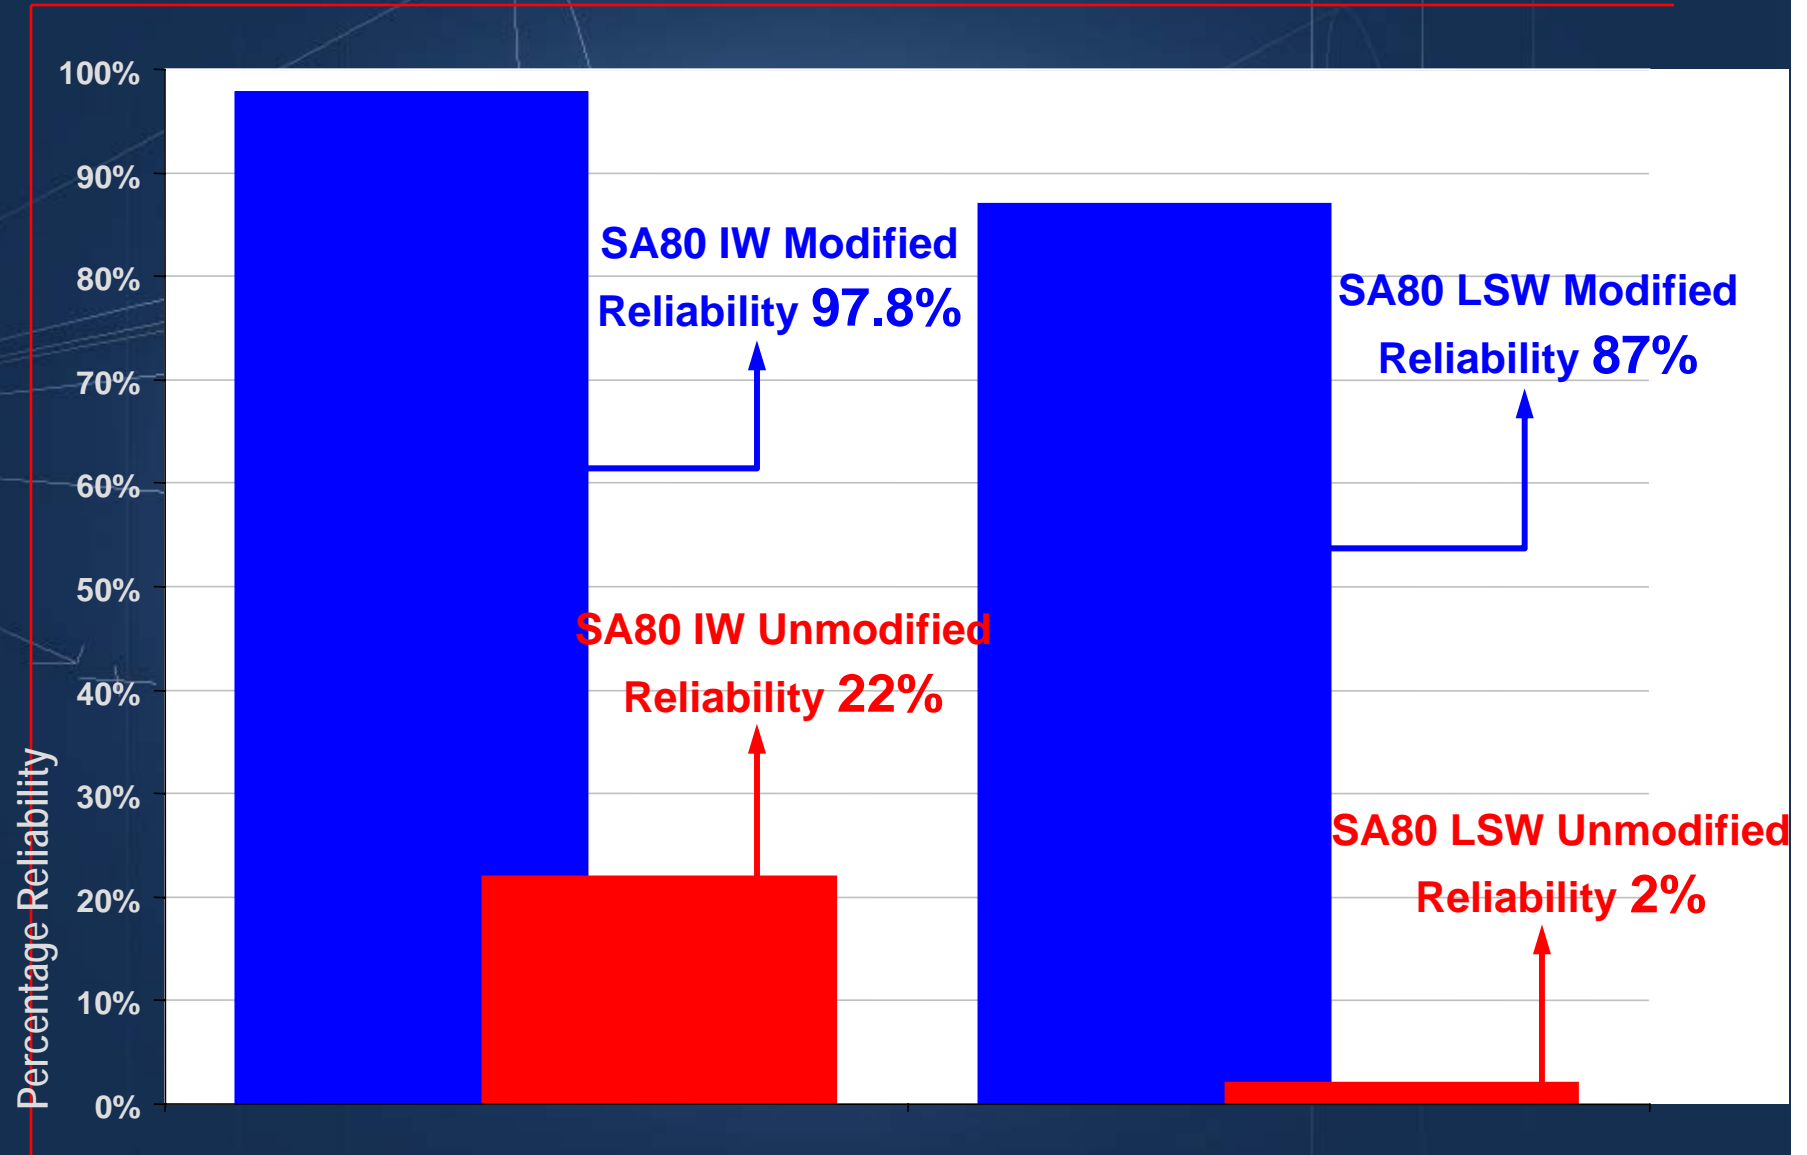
Percentage Reliability

100%
90%
80%
70%
60%
50%
40%
30%
20%
10%
0%

SA80 IW Modified Reliability 97.8%

SA80 LSW Modified Reliability 87%

SA80 IW Unmodified Reliability 22%

SA80 LSW Unmodified Reliability 2%